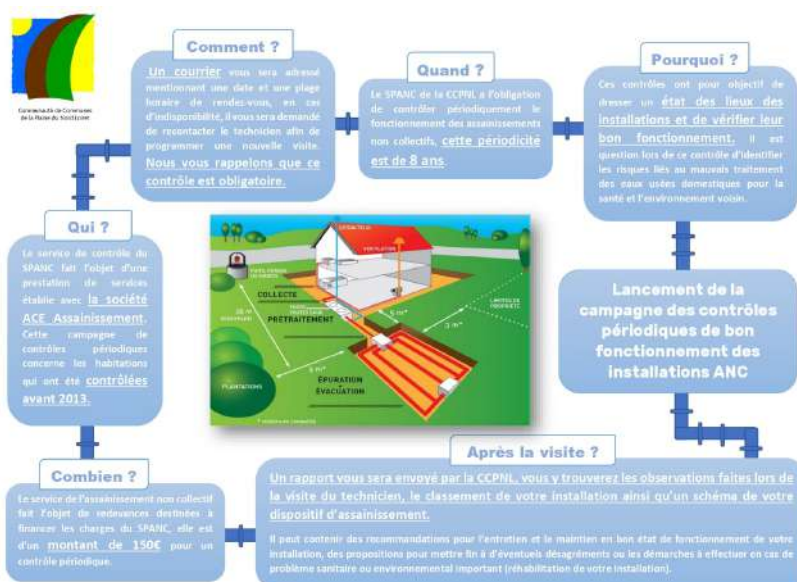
Communauté de Communes de la Plaine du Nord Loiret

Comment ?

Un courrier vous sera adressé mentionnant une date et une plage horaire de rendez-vous, en cas d'indisponibilité, il vous sera demandé de recontacter le technicien afin de programmer une nouvelle visite. Nous vous rappelons que ce contrôle est obligatoire.

Quand ?

Le SPANC de la CCPNL a l'obligation de contrôler périodiquement le fonctionnement des assainissements non collectifs, cette périodicité est de 8 ans.

Pourquoi ?

Ces contrôles ont pour objectif de dresser un état des lieux des installations et de vérifier leur bon fonctionnement. Il est question lors de ce contrôle d'identifier les risques liés au mauvais traitement des eaux usées domestiques pour la santé et l'environnement voisin.

Qui ?

Le service de contrôle du SPANC fait l'objet d'une prestation de services établie avec la société ACE Assainissement. Cette campagne de contrôles périodiques concerne les habitations qui ont été contrôlées avant 2013.

VENTILATION
VENTILATION
COLLECTE
PRETRAITEMENT
EPURATION
EVACUATION
PLANTATIONS
5 m
3 m
35 m
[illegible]

Lancement de la campagne des contrôles périodiques de bon fonctionnement des installations ANC

Après la visite ?

Un rapport vous sera envoyé par la CCPNL, vous y trouverez les observations faites lors de la visite du technicien, le classement de votre installation ainsi qu'un schéma de votre dispositif d'assainissement.

Il peut contenir des recommandations pour l'entretien et le maintien en bon état de fonctionnement de votre installation, des propositions pour mettre fin à d'éventuels désagréments ou les démarches à effectuer en cas de problème sanitaire ou environnemental important (réhabilitation de votre installation).

Combien ?

Le service de l'assainissement non collectif fait l'objet de redevances destinées à financer les charges du SPANC, elle est d'un montant de 150€ pour un contrôle périodique.